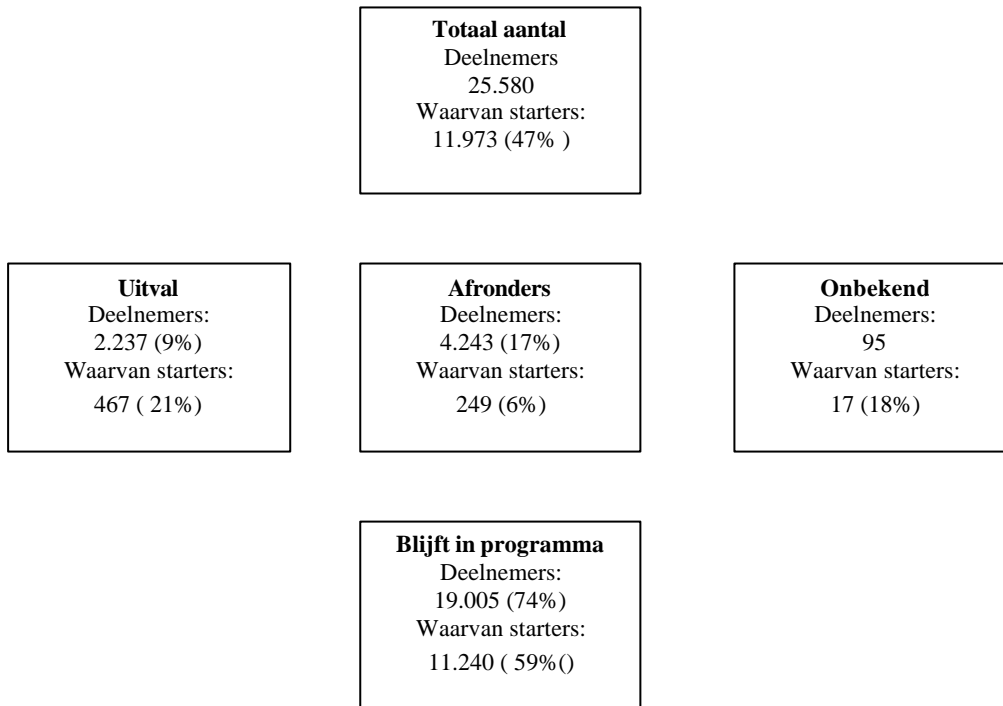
**Totaal aantal**
Deelnemers
25.580
Waarvan starters:
11.973 (47% )

**Uitval**
Deelnemers:
2.237 (9%)
Waarvan starters:
467 ( 21%)

**Afronders**
Deelnemers:
4.243 (17%)
Waarvan starters:
249 (6%)

**Onbekend**
Deelnemers:
95
Waarvan starters:
17 (18%)

**Blijft in programma**
Deelnemers:
19.005 (74%)
Waarvan starters:
11.240 ( 59%()